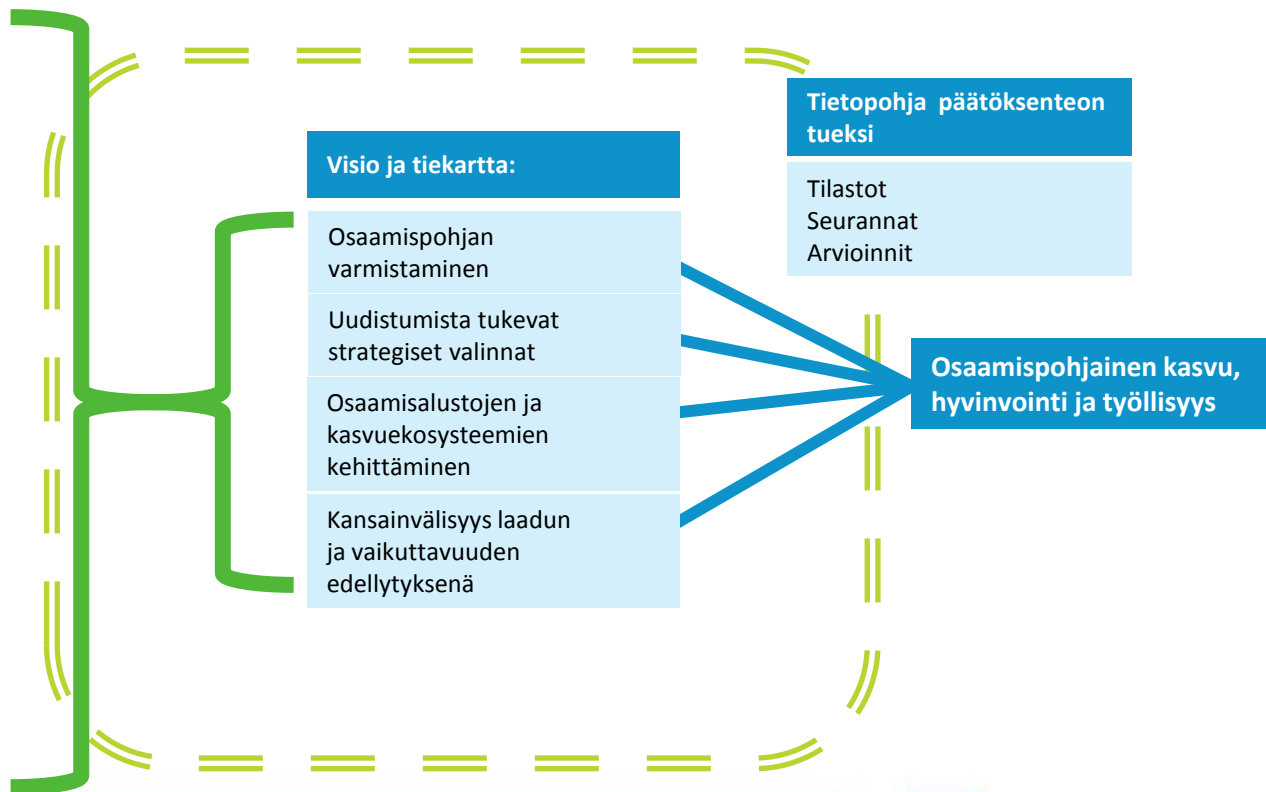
Tietopohja päätöksenteon tueksi

Tilastot
Seurannat
Arvioinnit

Visio ja tiekartta:

Osaamispohjan varmistaminen

Uudistumista tukevat strategiset valinnat

Osaamisalustojen ja kasvuekosysteemien kehittäminen

Kansainvälisyys laadun ja vaikuttavuuden edellytyksenä

Osaamispohjainen kasvu, hyvinvointi ja työllisyys